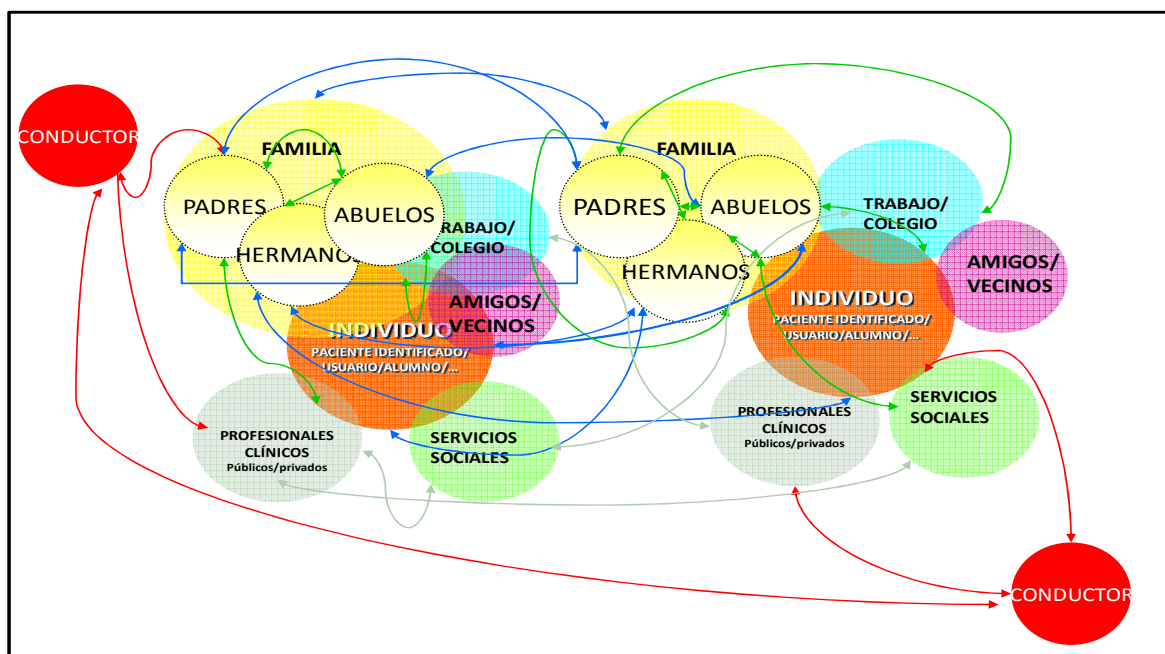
CONDUCTOR

FAMILIA

PADRES

ABUELOS

HERMANOS

TRABAJO/ COLEGIO

AMIGOS/ VECINOS

INDIVIDUO
PACIENTE IDENTIFICADO/ USUARIO/ALUMNO/...

PROFESIONALES CLÍNICOS
Públicos/privados

SERVICIOS SOCIALES

FAMILIA

PADRES

ABUELOS

HERMANOS

TRABAJO/ COLEGIO

AMIGOS/ VECINOS

INDIVIDUO
PACIENTE IDENTIFICADO/ USUARIO/ALUMNO/...

PROFESIONALES CLÍNICOS
Públicos/privados

SERVICIOS SOCIALES

CONDUCTOR